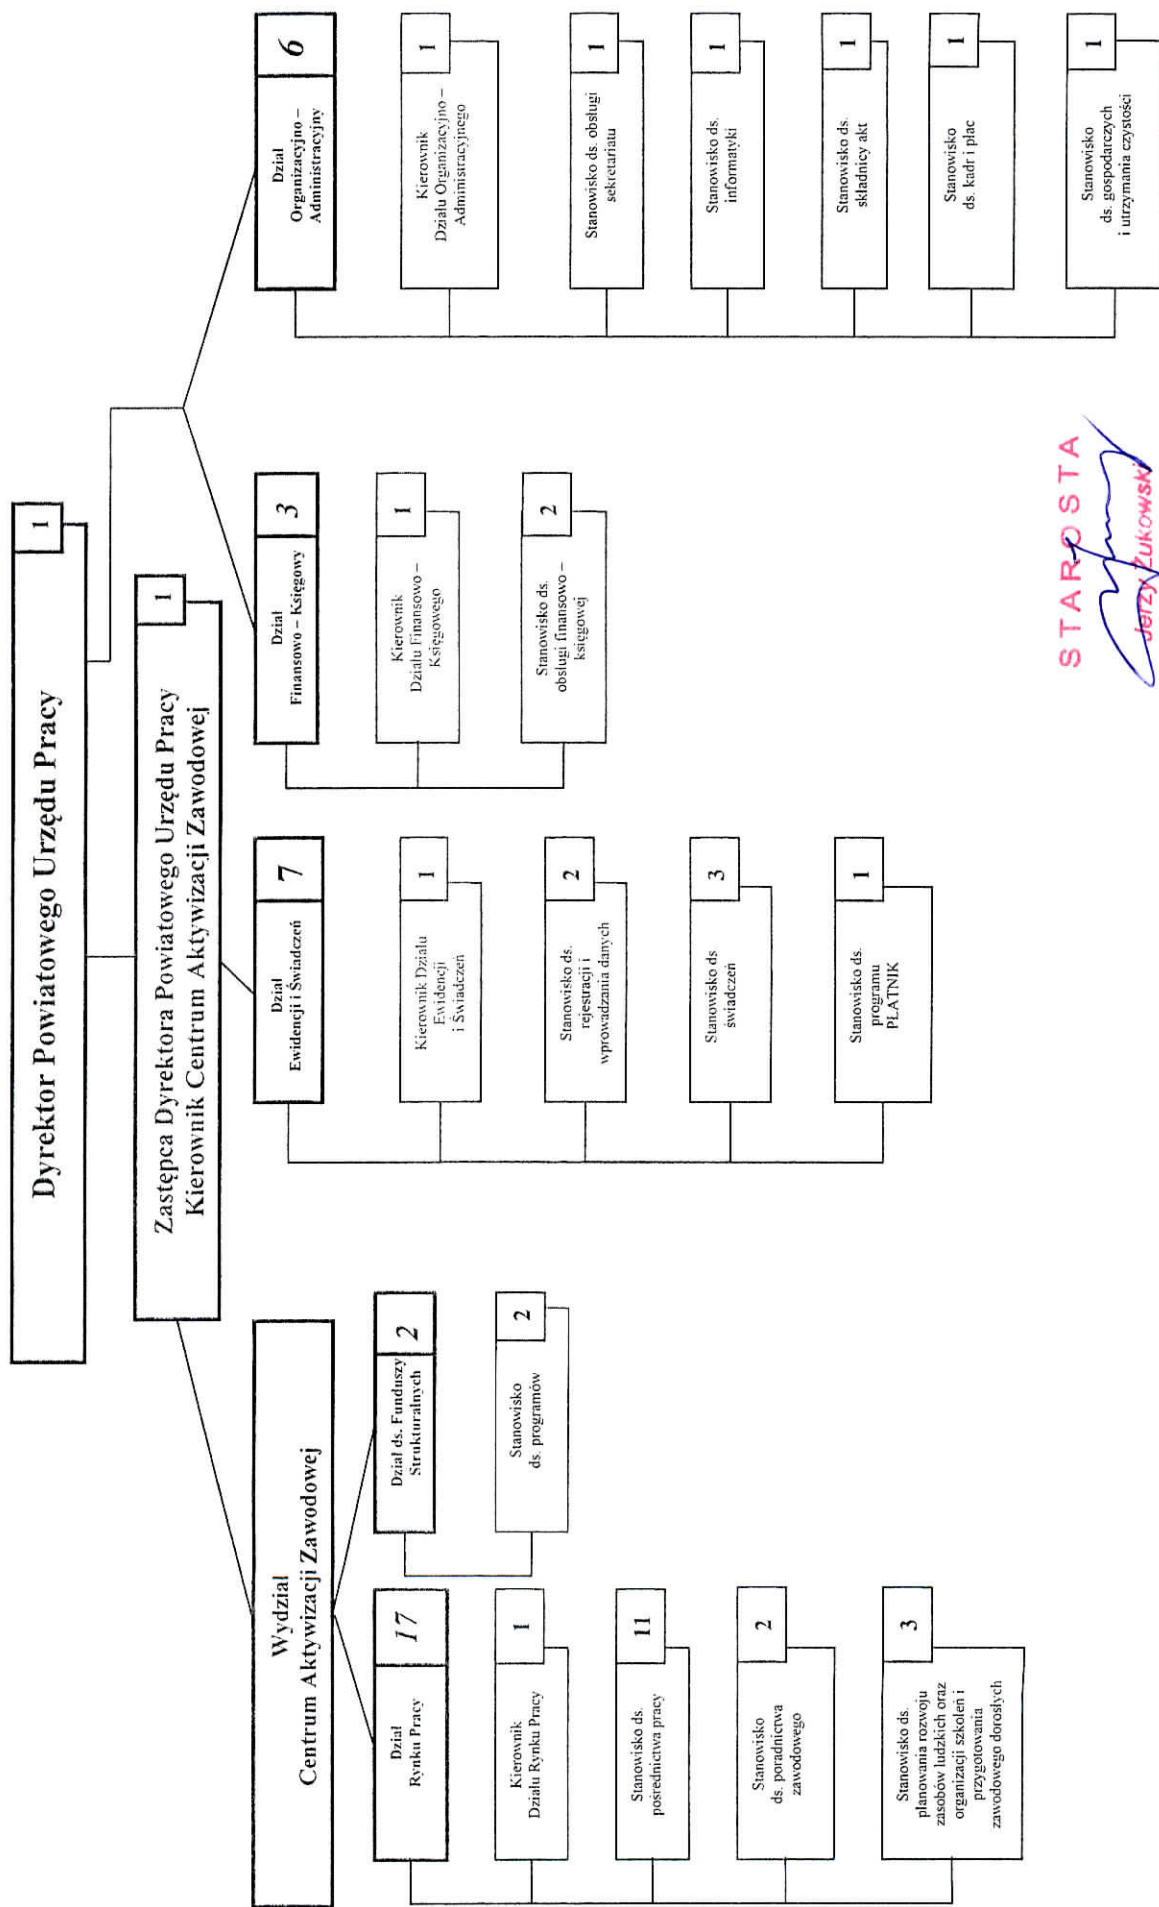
Dyrektor Powiatowego Urzędu Pracy
1

Zastępca Dyrektora Powiatowego Urzędu Pracy
Kierownik Centrum Aktywizacji Zawodowej
1

Wydział
Centrum Aktywizacji Zawodowej

Dział
Rynku Pracy
17

Kierownik
Działu Rynku Pracy
1

Stanowisko ds.
pośrednictwa pracy
11

Stanowisko
ds. poradnictwa
zawodowego
2

Stanowisko ds.
planowania rozwoju
zasobów ludzkich oraz
organizacji szkoleń i
przygotowania
zawodowego dorosłych
3

Dział ds. Funduszy
Strukturalnych
2

Stanowisko
ds. programów
2

Dział
Ewidencji i Świadczeń
7

Kierownik Działu
Ewidencji
i Świadczeń
1

Stanowisko ds.
rejestracji i
wprowadzania danych
2

Stanowisko ds
świadczeń
3

Stanowisko ds.
programu
PŁATNIK
1

Dział
Finansowo – Księgowy
3

Kierownik
Działu Finansowo –
Księgowego
1

Stanowisko ds.
obsługi finansowo –
księgowej
2

Dział
Organizacyjno –
Administracyjny
6

Kierownik
Działu Organizacyjno –
Administracyjnego
1

Stanowisko ds. obsługi
sekretariatu
1

Stanowisko ds.
informatyki
1

Stanowisko ds.
składnicy akt
1

Stanowisko
ds. kadr i płac
1

Stanowisko
ds. gospodarczych
i utrzymania czystości
1

STAROSTA
Jerzy Żukowski